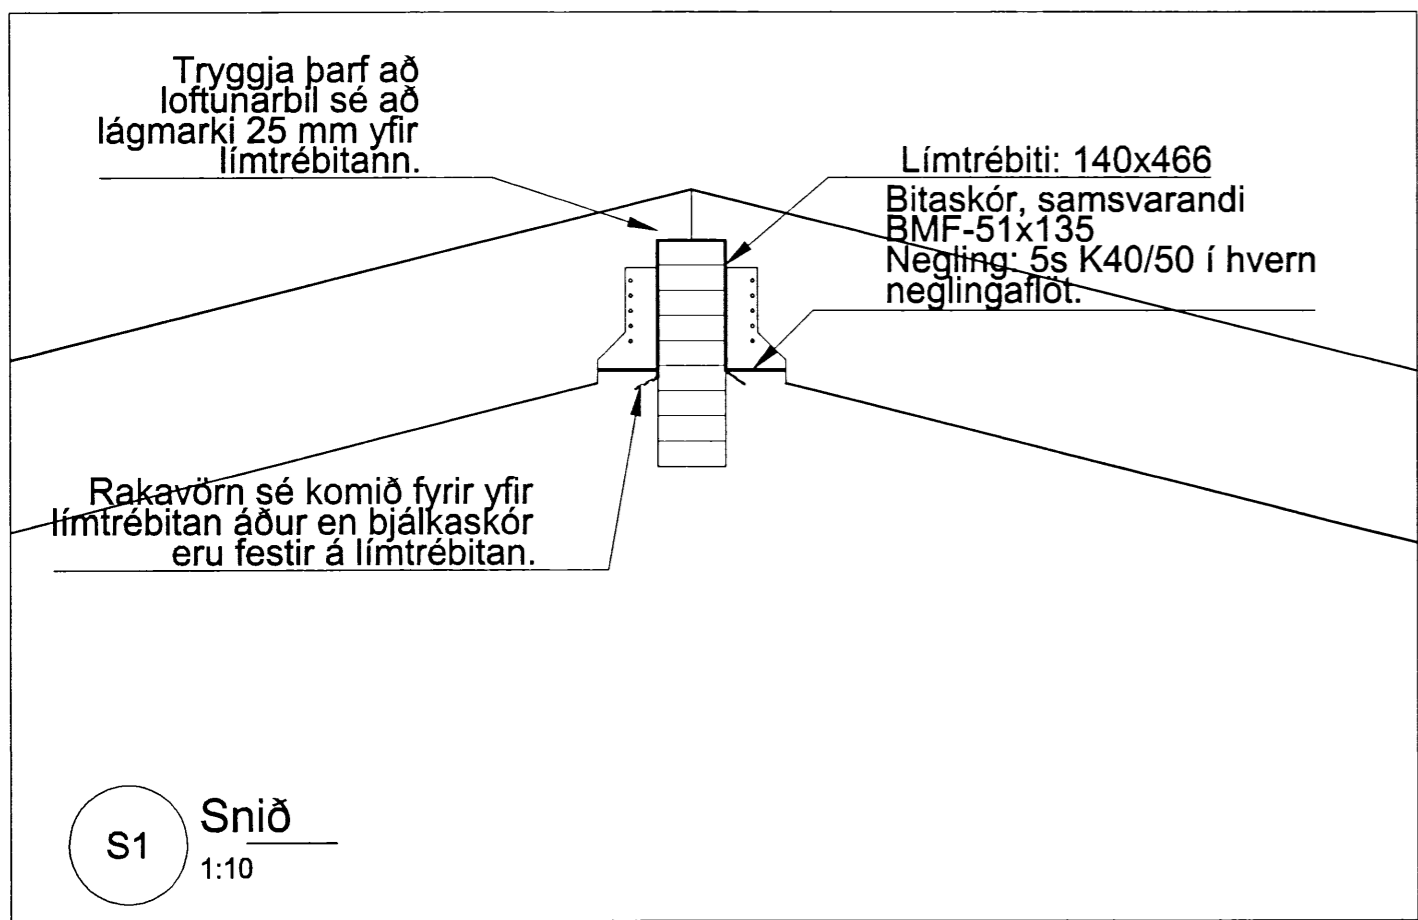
Tryggja þarf að loftunarbil sé að lágmarki 25 mm yfir límtrébitann.

Límtrébiti: 140x466

Bitaskór, samsvarandi BMF-51x135
Negling: 5s K40/50 í hvern neglingaflöt.

Rakavörn sé komið fyrir yfir límtrébitan áður en bjálkaskór eru festir á límtrébitan.

S1

Snið
1:10